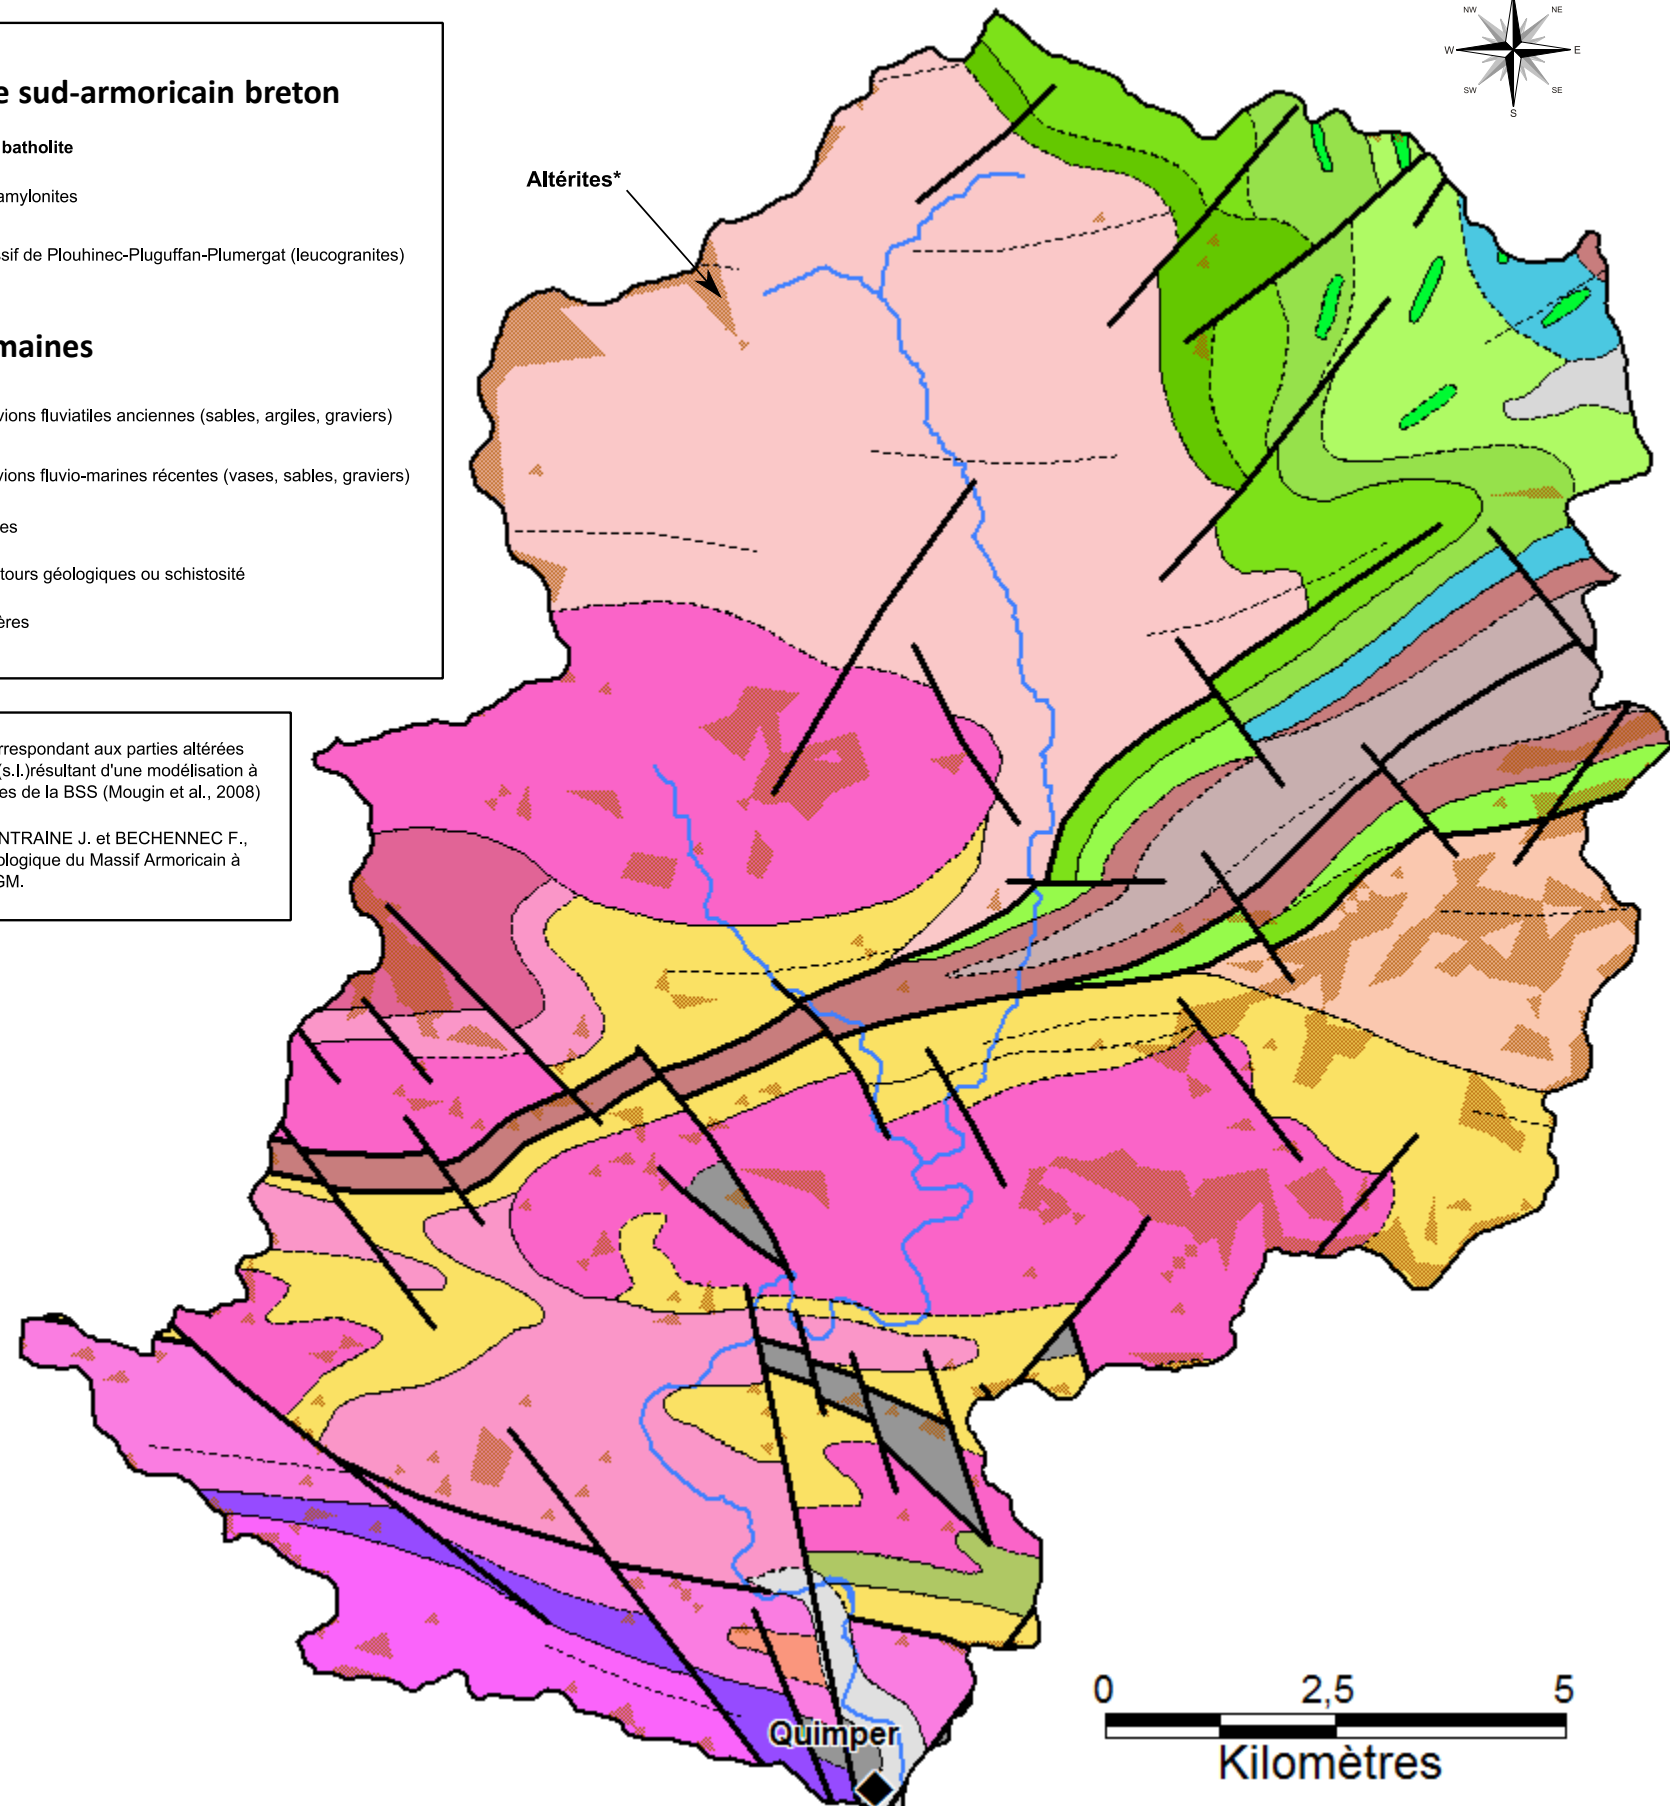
e sud-armoricain breton

batholite

amylonites

sif de Plouhinec-Pluguffan-Plumergat (leucogranites)

maines

vions fluviatiles anciennes (sables, argiles, graviers)

vions fluvio-marines récentes (vases, sables, graviers)

es

tours géologiques ou schistosité

ères

rrespondant aux parties altérées (s.l.)résultant d'une modélisation à es de la BSS (Mougin et al., 2008)

NTRAINE J. et BECHENNEC F., ologique du Massif Armoricain à GM.

Altérites*

NW
NE
W
E
SW
SE
S

Quimper

0
2,5
5
Kilomètres